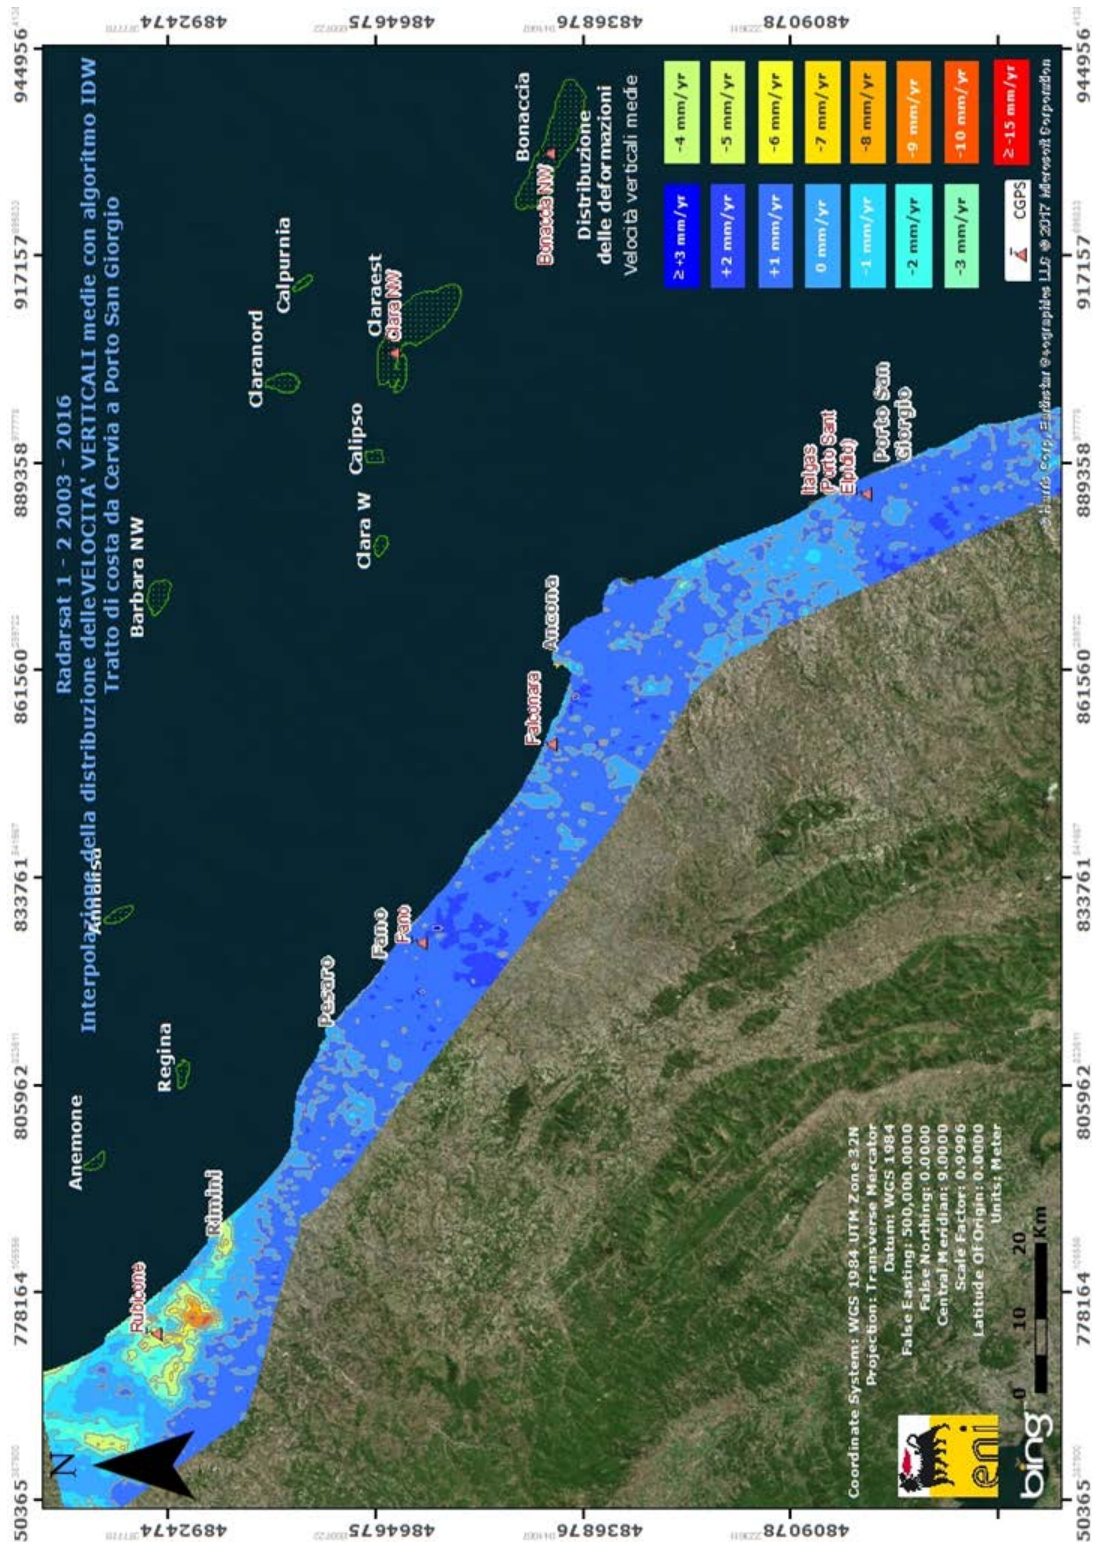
Radarsat 1 - 2 2003 - 2016
Interpolazione della distribuzione delle VELOCITA' VERTICALI medie con algoritmo IDW
Tratto di costa da Cervia a Porto San Giorgio

Distribuzione delle deformazioni
Velocità verticali medie

| | |
|---|---|
| ≥+3 mm/yr | -4 mm/yr |
| +2 mm/yr | -5 mm/yr |
| +1 mm/yr | -6 mm/yr |
| 0 mm/yr | -7 mm/yr |
| -1 mm/yr | -8 mm/yr |
| -2 mm/yr | -9 mm/yr |
| -3 mm/yr | -10 mm/yr |
| CGPS | ≥-15 mm/yr |

Anemone
Regina
Amalia
Barbara NW
Clara W
Calipso
Claranord
Claraest
Clara NW
Calpurnia
Bonaccia
Bonaccia NW
Rubicone
Rimini
Pesaro
Fano
Fano
Falconara
Ancona
Italgas (Porto Sant Elpidio)
Porto San Giorgio

N

Coordinate System: WGS 1984 UTM Zone 32N
Projection: Transverse Mercator
Datum: WGS 1984
False Easting: 500,000.0000
False Northing: 0.0000
Central Meridian: 9.0000
Scale Factor: 0.9996
Latitude Of Origin: 0.0000
Units: Meter

0 10 20 Km

eni
bing

© Harris Corp, Earthstar Geographics LLC © 2017 Microsoft Corporation

750365 778164 805962 833761 861560 889358 917157 944956
4892474 4864675 4836876 4809078